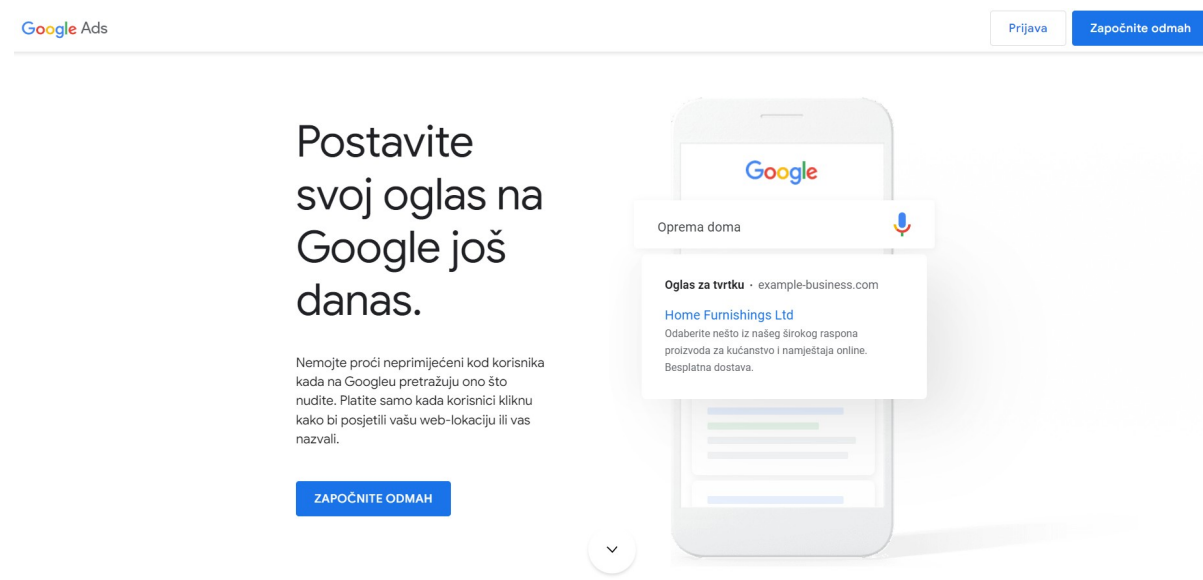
Google Ads

Prijava

Započnite odmah

Postavite svoj oglas na Google još danas.

Nemojte proći neprimijećeni kod korisnika kada na Googleu pretražuju ono što nudite. Platite samo kada korisnici kliknu kako bi posjetili vašu web-lokaciju ili vas nazvali.

ZAPOČNITE ODMAH

Google

Oprema doma

Oglas za tvrtku · example-business.com

Home Furnishings Ltd

Odaberite nešto iz našeg širokog raspona proizvoda za kućanstvo i namještaja online. Besplatna dostava.